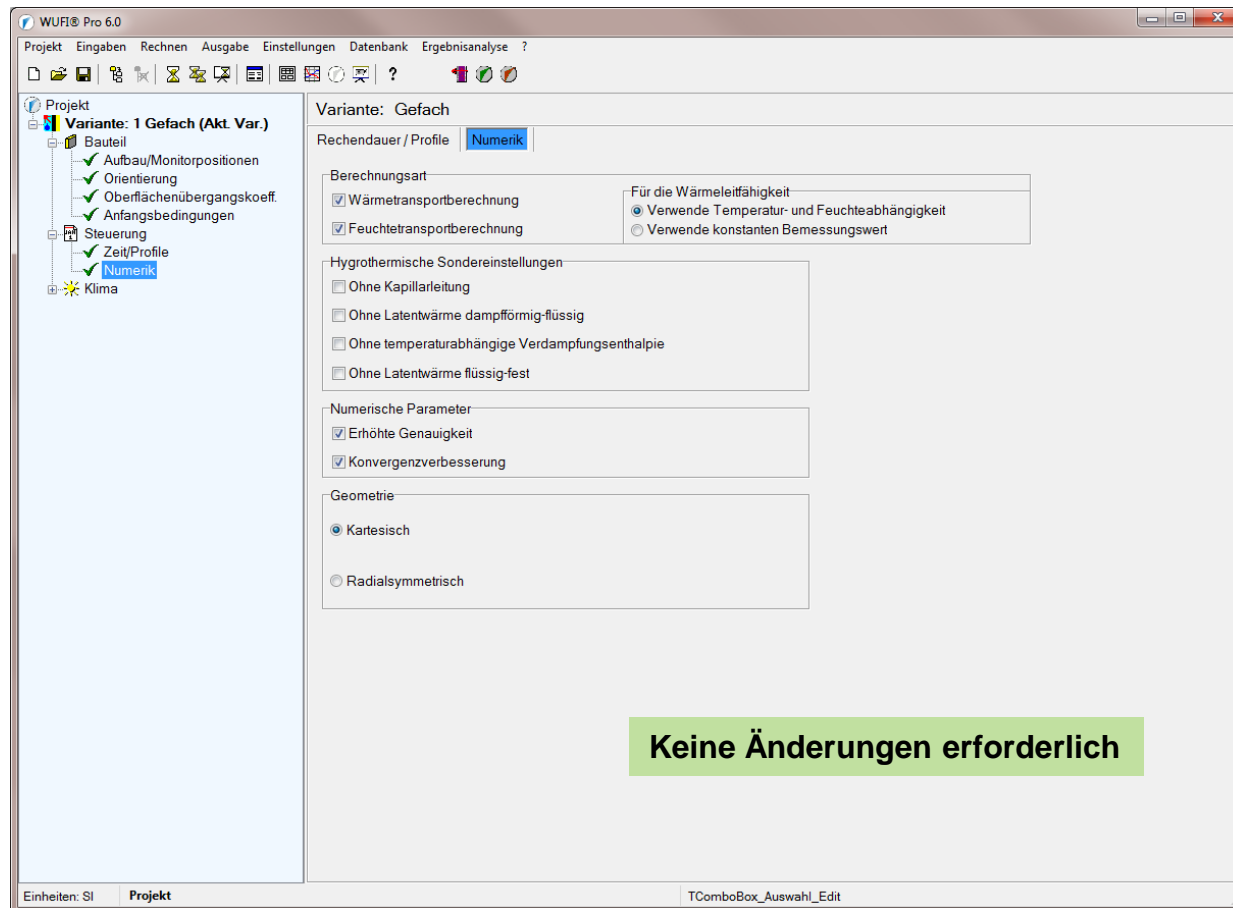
WUFI® Pro 6.0

Projekt Eingaben Rechnen Ausgabe Einstellungen Datenbank Ergebnisanalyse ?

?

Projekt
Variante: 1 Gefach (Akt. Var.)
Bauteil
Aufbau/Monitorpositionen
Orientierung
Oberflächenübergangskoeff.
Anfangsbedingungen
Steuerung
Zeit/Profile
Numerik
Klima

Variante: Gefach

Rechendauer / Profile | Numerik

Berechnungsart
Wärmetransportberechnung
Feuchtetransportberechnung

Für die Wärmeleitfähigkeit
Verwende Temperatur- und Feuchteabhängigkeit
Verwende konstanten Bemessungswert

Hygrothermische Sondereinstellungen
Ohne Kapillarleitung
Ohne Latentwärme dampfförmig-flüssig
Ohne temperaturabhängige Verdampfungsenthalpie
Ohne Latentwärme flüssig-fest

Numerische Parameter
Erhöhte Genauigkeit
Konvergenzverbesserung

Geometrie
Kartesisch
Radialsymmetrisch

Keine Änderungen erforderlich

Einheiten: SI | Projekt | TComboBox_Auswahl_Edit